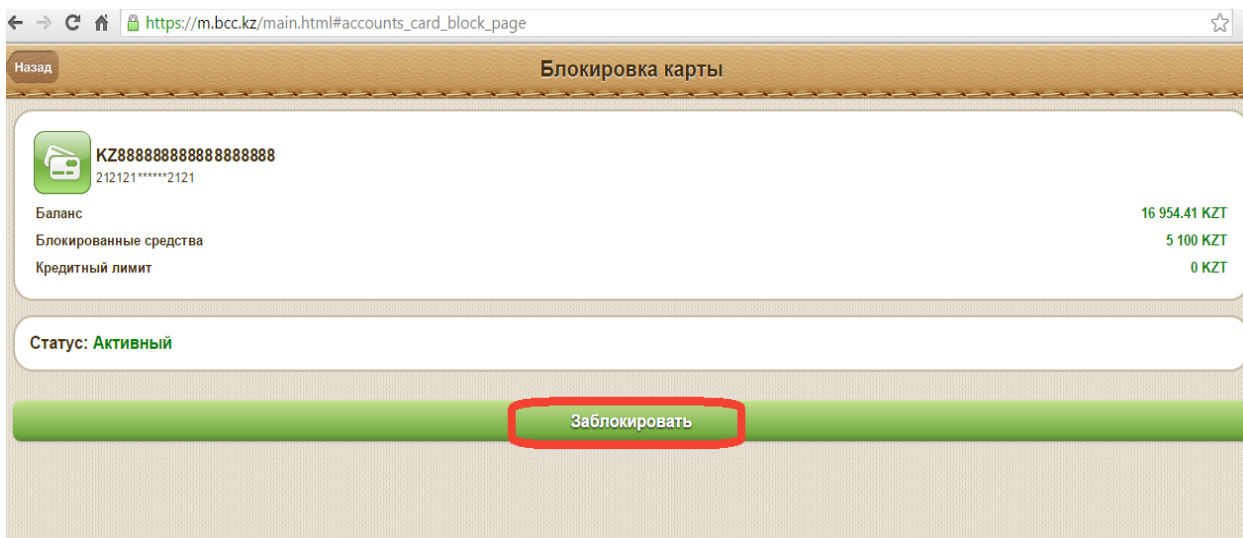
https://m.bcc.kz/main.html#accounts_card_block_page

Назад

Блокировка карты

KZ888888888888888888
212121******2121

Баланс 16 954.41 KZT
Блокированные средства 5 100 KZT
Кредитный лимит 0 KZT

Статус: Активный

Заблокировать